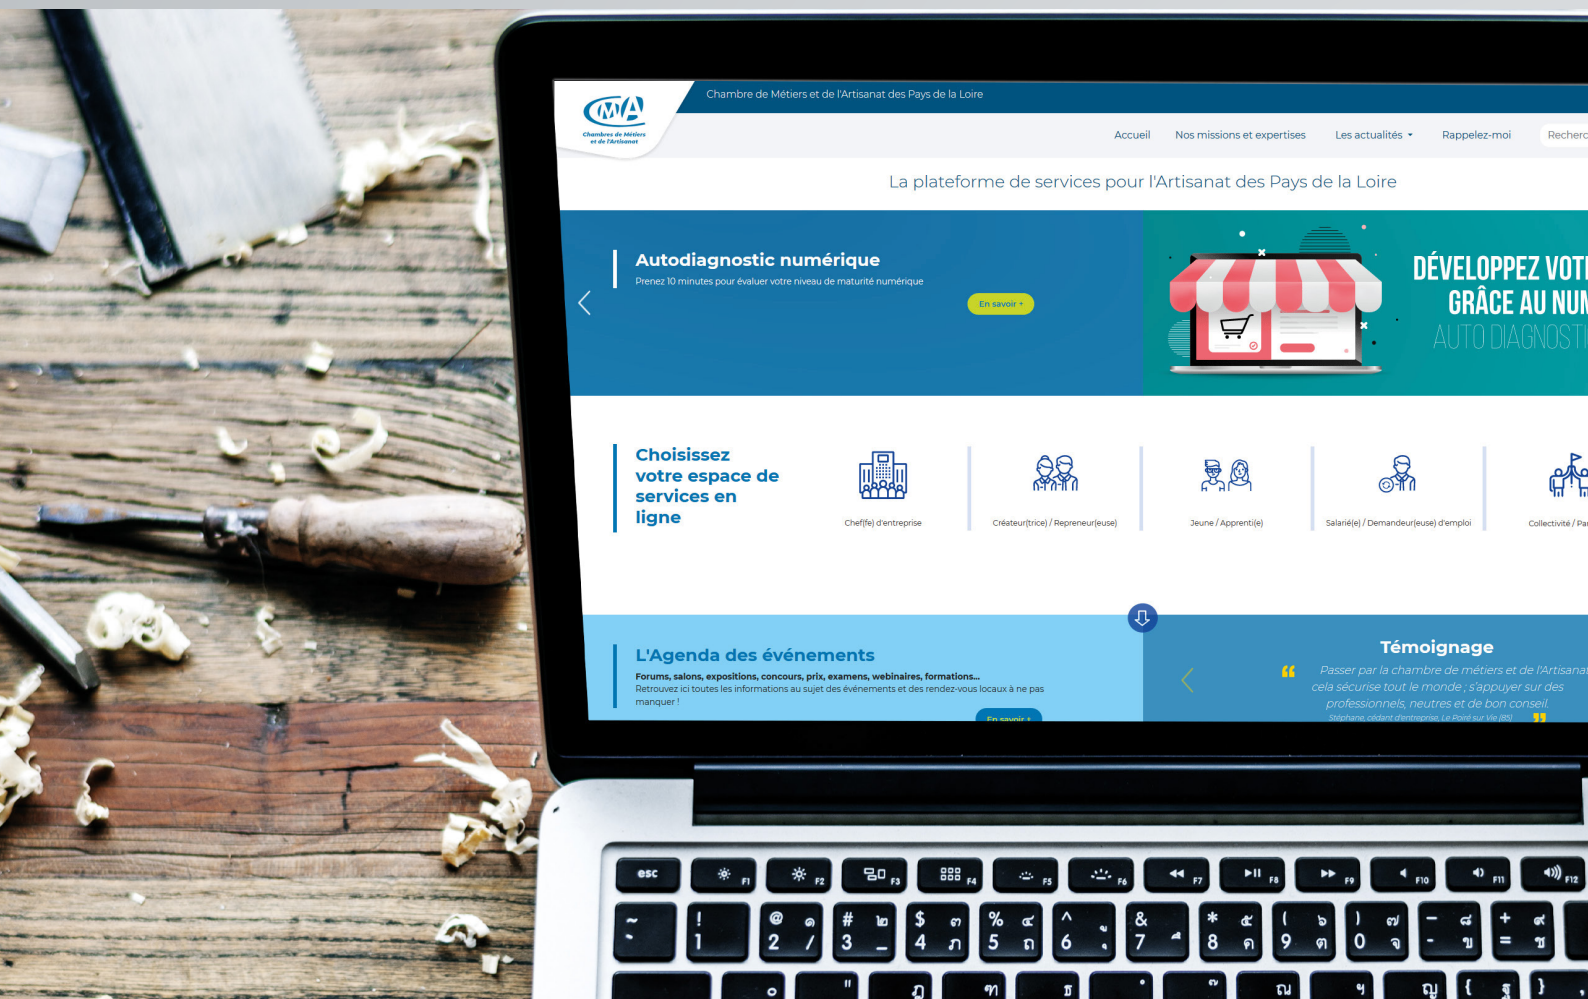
CMA
Chambres de Métiers et de l'Artisanat

Chambre de Métiers et de l'Artisanat des Pays de la Loire

Accueil Nos missions et expertises Les actualités Rappelez-moi Recherc

La plateforme de services pour l'Artisanat des Pays de la Loire

Autodiagnostic numérique
Prenez 10 minutes pour évaluer votre niveau de maturité numérique
En savoir +

DÉVELOPPEZ VOT
GRÂCE AU NUM
AUTO DIAGNOST

Choisissez votre espace de services en ligne

Chef(fe) d'entreprise
Créateur(trice) / Repreneur(euse)
Jeune / Apprenti(e)
Salarié(e) / Demandeur(euse) d'emploi
Collectivité / Pa

L'Agenda des événements
Forums, salons, expositions, concours, prix, examens, webinaires, formations...
Retrouvez ici toutes les informations au sujet des événements et des rendez-vous locaux à ne pas manquer !
En savoir +

Témoignage
Passer par la chambre de métiers et de l'Artisana cela sécurise tout le monde ; s'appuyer sur des professionnels, neutres et de bon conseil.
Stéphane, cédant d'entreprise, Le Poiré sur Vie (85)

esc F1 F2 F3 F4 F5 F6 F7 F8 F9 F10 F11 F12
~ ! 1 @ 2 # 3 $ 4 % 5 ^ 6 & 7 * 8 ( 9 ) 0 - + =